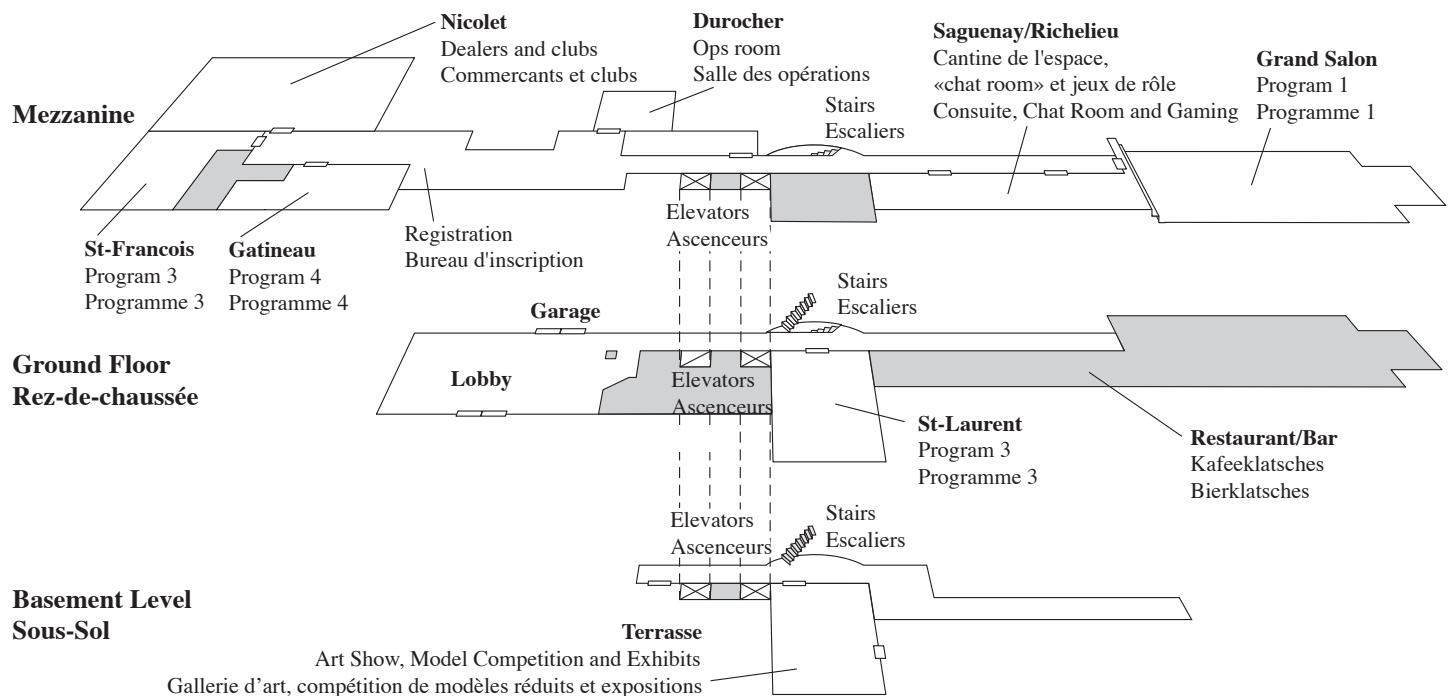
Mezzanine

Nicolet
Dealers and clubs
Commercants et clubs

Durocher
Ops room
Salle des opérations

Saguenay/Richelieu
Cantine de l'espace,
«chat room» et jeux de rôle
Consuite, Chat Room and Gaming

Grand Salon
Program 1
Programme 1

Stairs
Escaliers

Elevators
Ascenceurs

St-Francois
Program 3
Programme 3

Gatineau
Program 4
Programme 4

Registration
Bureau d'inscription

Ground Floor
Rez-de-chaussée

Garage

Stairs
Escaliers

Lobby

Elevators
Ascenceurs

St-Laurent
Program 3
Programme 3

Restaurant/Bar
Kafeeklatsches
Bierklatsches

Elevators
Ascenceurs

Stairs
Escaliers

Basement Level
Sous-Sol

Terrasse
Art Show, Model Competition and Exhibits
Gallerie d'art, compétition de modèles réduits et expositions